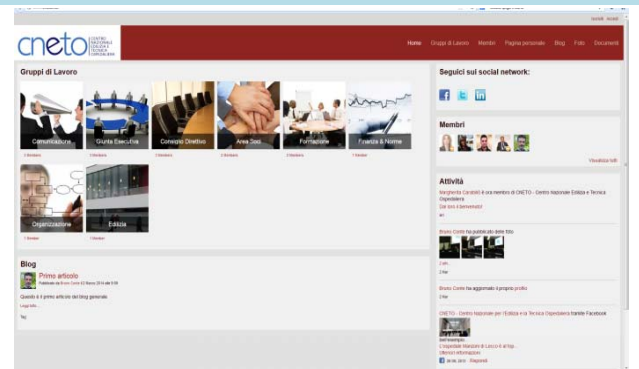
cneto

Home Gruppi di Lavoro Membri Pagina personale Blog Foto Documenti

Gruppi di Lavoro

Comunicazione
Giunta Esecutiva
Consiglio Direttivo
Area 3ed
Formazione
Finanza & Norme
Organizzazione
Edilizia

Blog

Primo articolo

Questo è il primo articolo del blog generale.

Leggi tutto...

Seguici sui social network:

Membri

Visualizza tutti

Attività

Margherita Carabillò è ora membro di CNETO - Centro Nazionale Edilizia e Tecnica Ospedaliera

Dai loro il benvenuto!

Bruno Conte ha pubblicato delle foto

Bruno Conte ha aggiornato il proprio profilo

CNETO - Centro Nazionale per l'Edilizia e la Tecnica Ospedaliera tramite Facebook

L'ospedale Manzoni di Lecco al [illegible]

Ulteriori informazioni